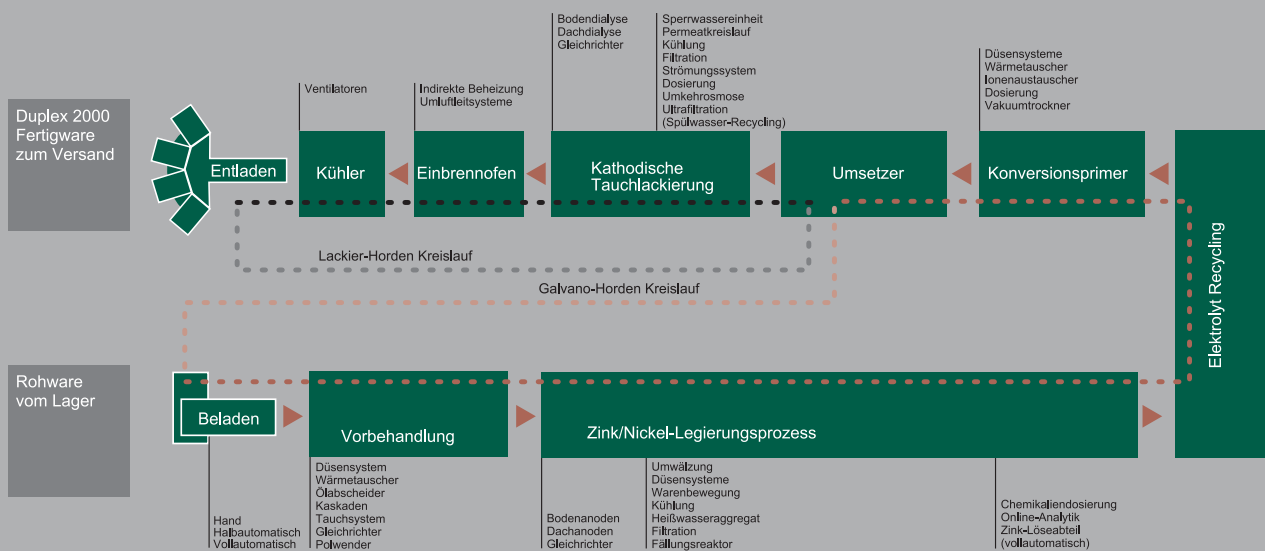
Duplex 2000 Fertigware zum Versand

Entladen

Ventilatoren

Kühler

Indirekte Beheizung
Umluftleitsysteme

Einbrennofen

Bodendialyse
Dachdialyse
Gleichrichter

Sperrwassereinheit
Permeatkreislauf
Kühlung
Filtration
Strömungssystem
Dosierung
Umkehrosmose
Ultrafiltration
(Spülwasser-Recycling)

Kathodische Tauchlackierung

Umsetzer

Düsensysteme
Wärmetauscher
Ionenaustauscher
Dosierung
Vakuumtrockner

Konversionsprimer

Elektrolyt Recycling

Lackier-Horden Kreislauf

Galvano-Horden Kreislauf

Rohware vom Lager

Beladen

Hand
Halbautomatisch
Vollautomatisch

Vorbehandlung

Düsensystem
Wärmetauscher
Ölabscheider
Kaskaden
Tauchsystem
Gleichrichter
Polwender

Zink/Nickel-Legierungsprozess

Bodenanoden
Dachanoden
Gleichrichter

Umwälzung
Düsensysteme
Warenbewegung
Kühlung
Heißwasseraggregat
Filtration
Fällungsreaktor

Chemikaliendosierung
Online-Analytik
Zink-Löseabteil
(vollautomatisch)